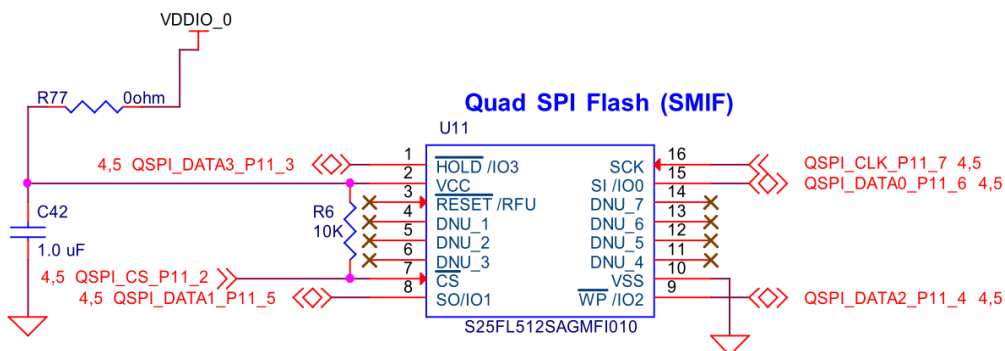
VDDIO_0

R77 0ohm

Quad SPI Flash (SMIF)

U11

4,5 QSPI_DATA3_P11_3
1 HOLD /IO3
2 VCC
3 RESET /RFU
4 DNU_1
5 DNU_2
6 DNU_3
7 CS
8 SO/IO1

C42
1.0 uF

R6
10K

4,5 QSPI_CS_P11_2
4,5 QSPI_DATA1_P11_5

16 SCK
15 SI /IO0
14 DNU_7
13 DNU_6
12 DNU_5
11 DNU_4
10 VSS
9 WP /IO2

QSPI_CLK_P11_7 4,5
QSPI_DATA0_P11_6 4,5
QSPI_DATA2_P11_4 4,5

S25FL512SAGMFI010